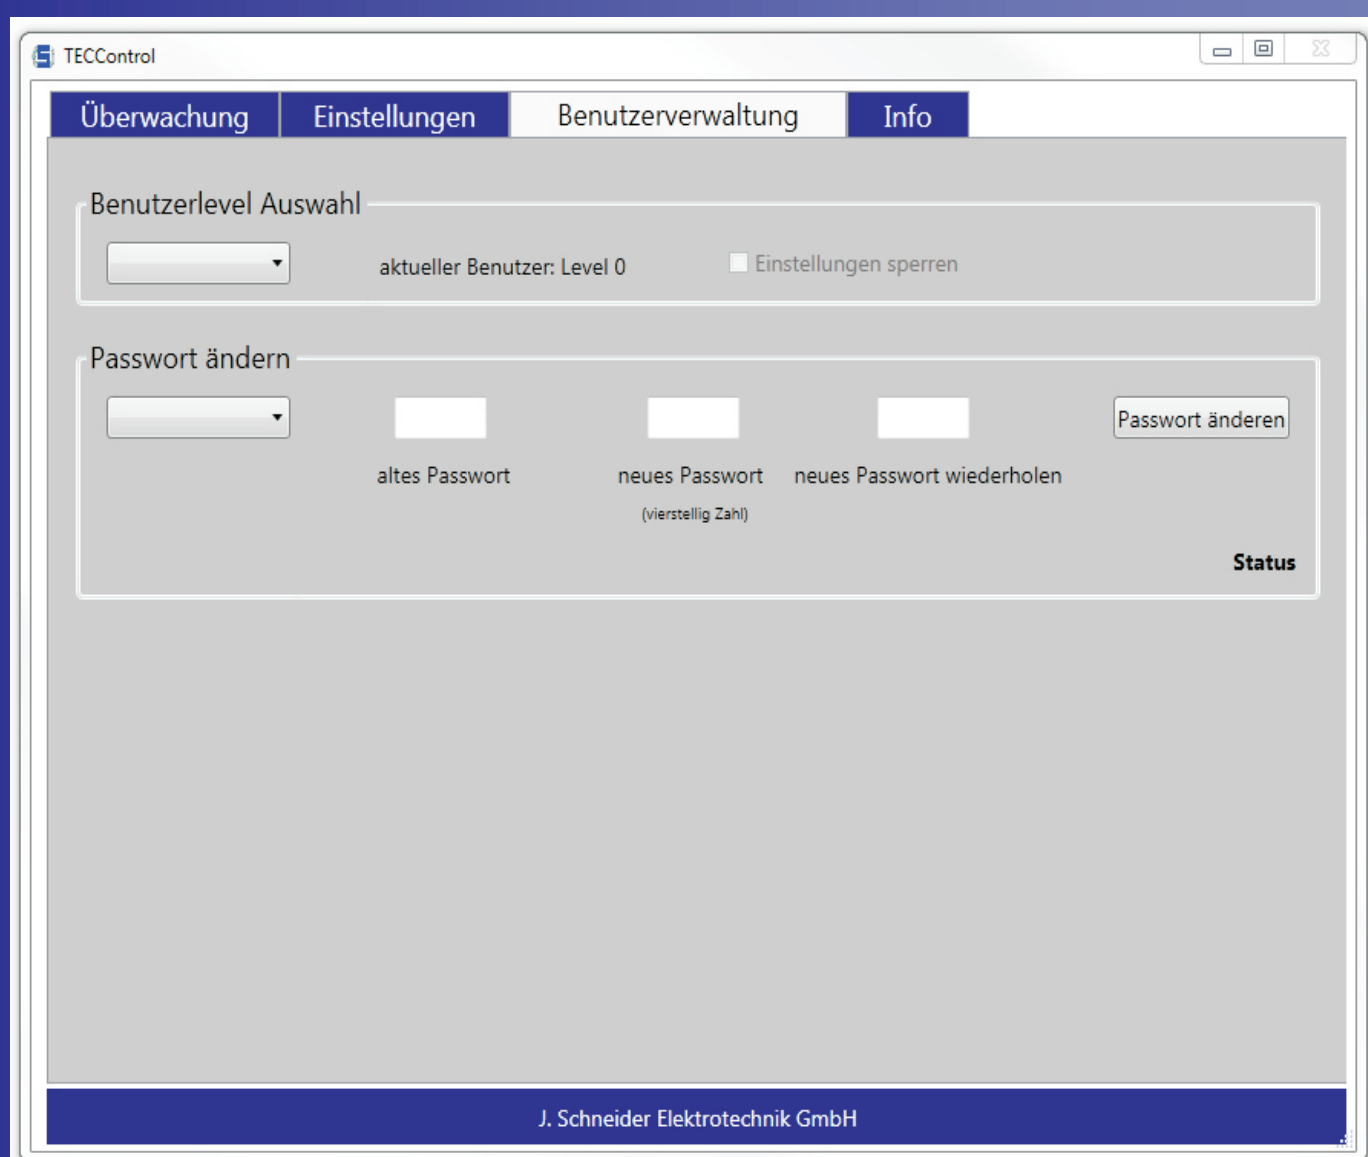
TECControl

Überwachung | Einstellungen | Benutzerverwaltung | Info

Benutzerlevel Auswahl

aktueller Benutzer: Level 0

Einstellungen sperren

Passwort ändern

Passwort ändern

altes Passwort

neues Passwort
(vierstellig Zahl)

neues Passwort wiederholen

Status

J. Schneider Elektrotechnik GmbH